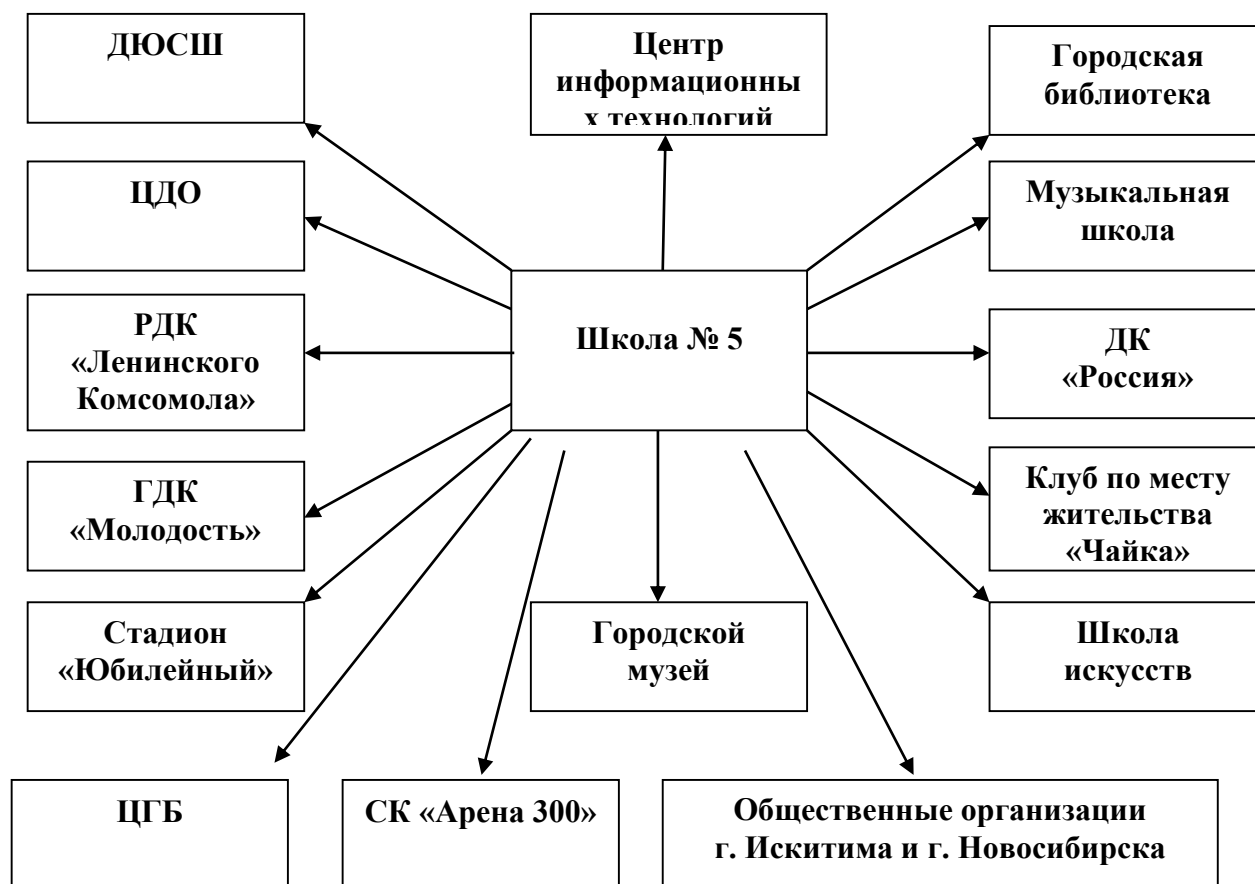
ДЮСШ

Центр информационных технологий

Городская библиотека

ЦДО

Музыкальная школа

РДК «Ленинского Комсомола»

Школа № 5

ДК «Россия»

ГДК «Молодость»

Клуб по месту жительства «Чайка»

Стадион «Юбилейный»

Городской музей

Школа искусств

ЦГБ

СК «Арена 300»

Общественные организации г. Искитима и г. Новосибирска